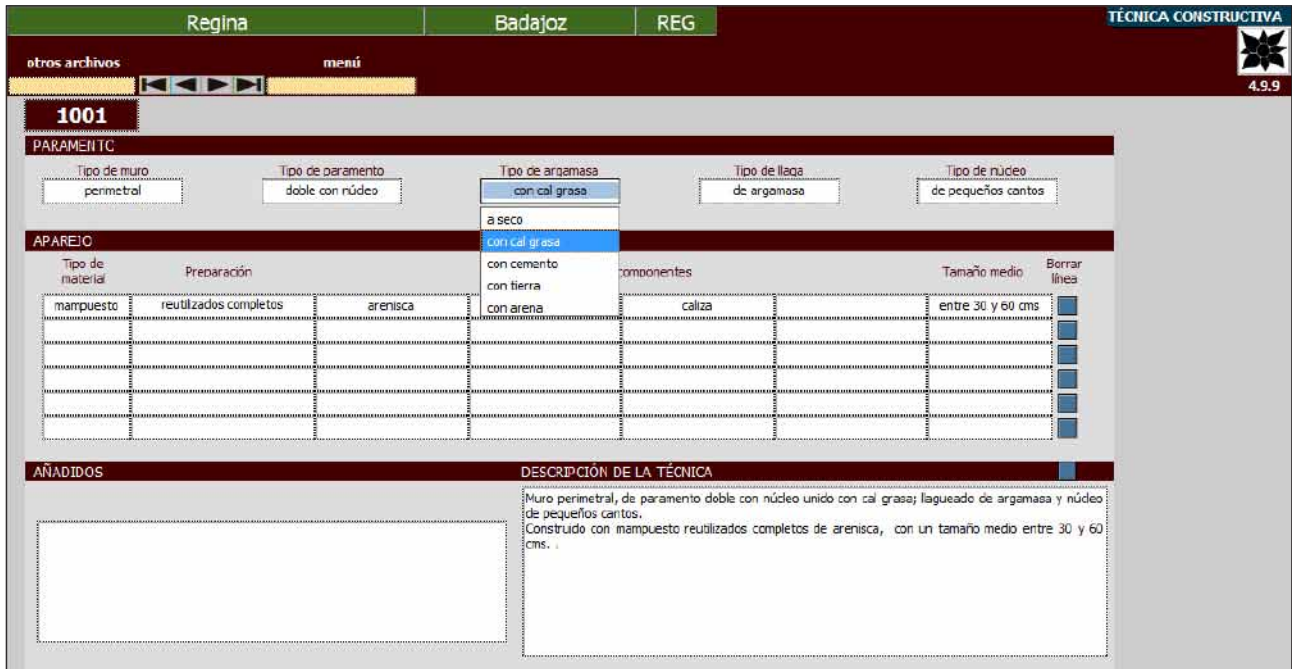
Regina | Badajoz | REG

TÉCNICA CONSTRUCTIVA
4.9.9

otros archivos
menú

1001

PARAMENTO

Tipo de muro: perimetral
Tipo de paramento: doble con núcleo
Tipo de argamasa: con cal grasa
Tipo de llaga: de argamasa
Tipo de núcleo: de pequeños cantos

a seco
con cal grasa
con cemento
con tierra
con arena

APAREJO

| Tipo de material | Preparación | | | componentes | | Tamaño medio | Borrar línea |
|---|---|---|---|---|---|---|---|
| mampuesto | reutilizados completos | arenisca | | caliza | | entre 30 y 60 cms | |
| | | | | | | | |
| | | | | | | | |
| | | | | | | | |
| | | | | | | | |
| | | | | | | | |

AÑADIDOS

DESCRIPCIÓN DE LA TÉCNICA

Muro perimetral, de paramento doble con núcleo unido con cal grasa; llagueado de argamasa y núcleo de pequeños cantos.
Construido con mampuesto reutilizados completos de arenisca, con un tamaño medio entre 30 y 60 cms. .